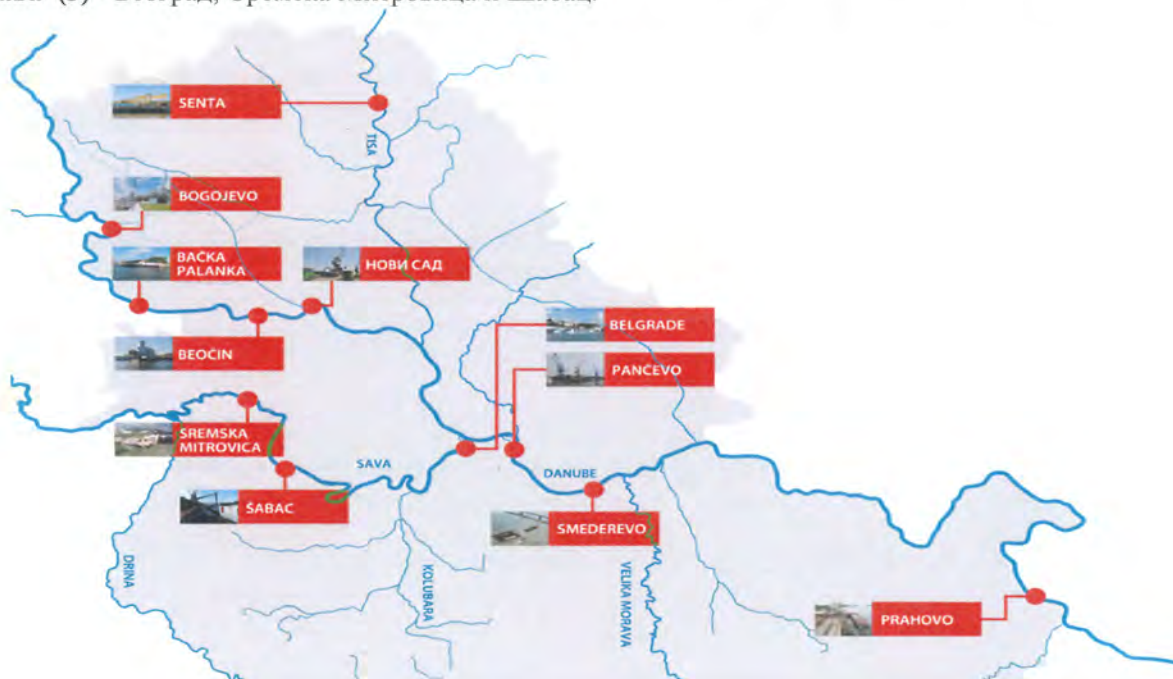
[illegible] (3) – Београд, Сремска Митровица и Шабац

SENTA

TISA

BOGOJEVO

BAČKA PALANKA

НОВИ САД

BELGRADE

PANČEVO

BEOČIN

SREMSKA MITROVICA

SAVA

DANUBE

ŠABAC

SMEDEREVO

DRINA

KOLUBARA

VELIKA MORAVA

PRAHOVO